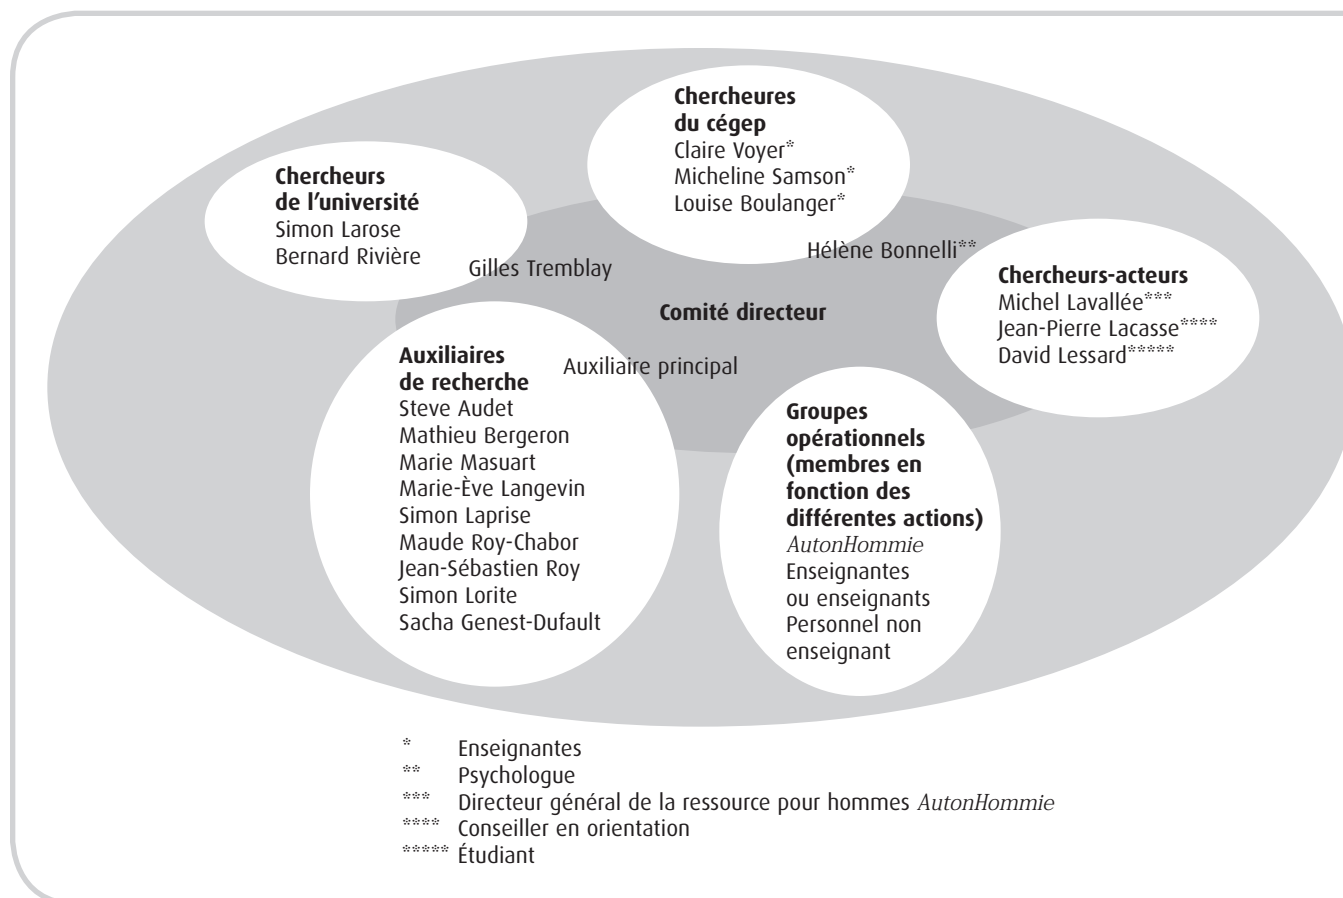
**Chercheures du cégep**
Claire Voyer*
Micheline Samson*
Louise Boulanger*

**Chercheurs de l'université**
Simon Larose
Bernard Rivière

Gilles Tremblay

Hélène Bonnelli**

**Chercheurs-acteurs**
Michel Lavallée***
Jean-Pierre Lacasse****
David Lessard*****

**Comité directeur**

Auxiliaire principal

**Auxiliaires de recherche**
Steve Audet
Mathieu Bergeron
Marie Masuart
Marie-Ève Langevin
Simon Laprise
Maude Roy-Chabor
Jean-Sébastien Roy
Simon Lorite
Sacha Genest-Dufault

**Groupes opérationnels (membres en fonction des différentes actions)**
*AutonHommie*
Enseignantes ou enseignants
Personnel non enseignant

* Enseignantes
** Psychologue
*** Directeur général de la ressource pour hommes *AutonHommie*
**** Conseiller en orientation
***** Étudiant